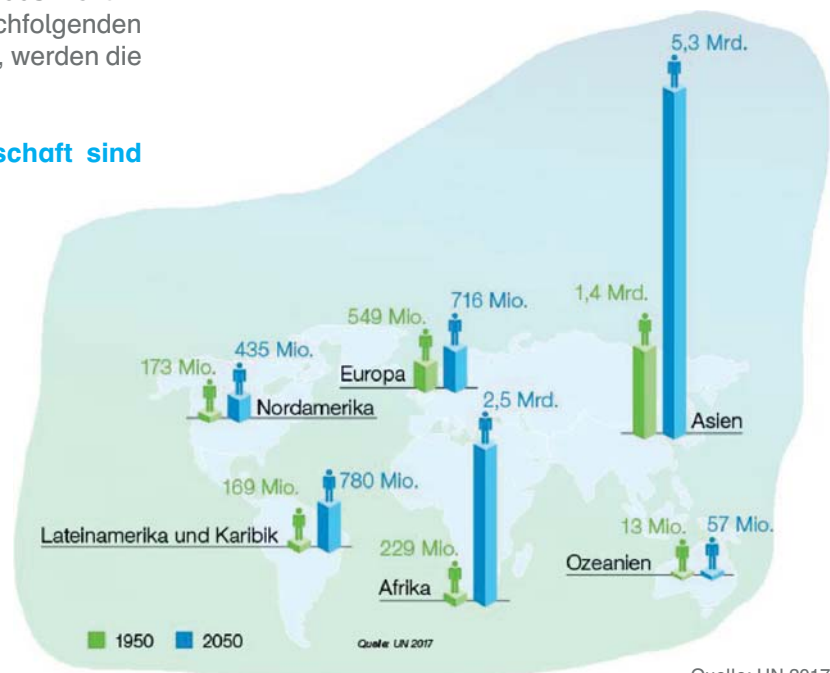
chfolgenden
, werden die

schaft sind

5,3 Mrd.

1,4 Mrd.

549 Mio.

716 Mio.

Europa

173 Mio.

435 Mio.

Nordamerika

2,5 Mrd.

Asien

169 Mio.

780 Mio.

Lateinamerika und Karibik

229 Mio.

Afrika

13 Mio.

57 Mio.

Ozeanien

1950

2050

Quelle: UN 2017

Quelle: UN 2017